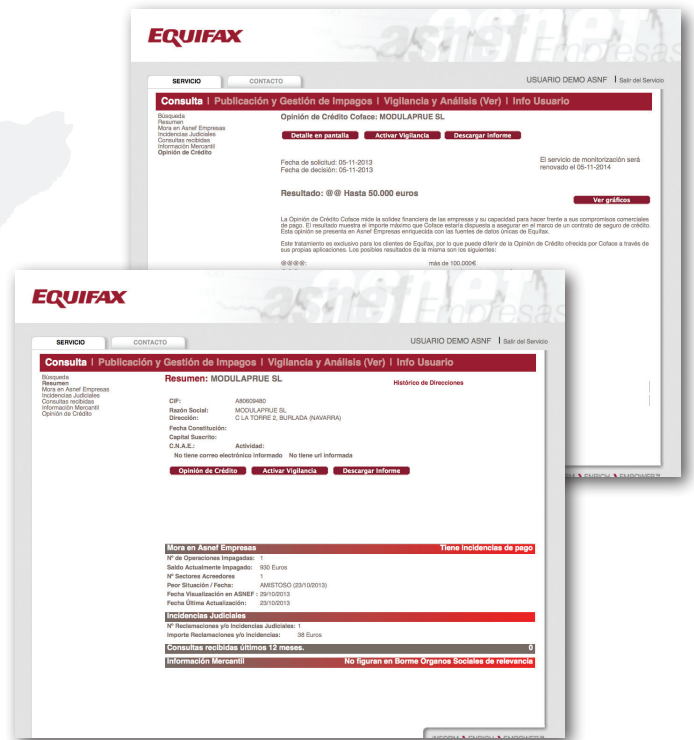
EQUIFAX

asnef Empresas

SERVICIO CONTACTO

USUARIO DEMO ASNF | Salir del Servicio

Consulta | Publicación y Gestión de Impagos | Vigilancia y Análisis (Ver) | Info Usuario

Búsqueda
Resumen
Mora en Asnef Empresas
Incidencias Judiciales
Consultas recibidas
Información Mercantil
Opinión de Crédito

Opinión de Crédito Coface: MODULAPRUE SL

Detalle en pantalla | Activar Vigilancia | Descargar Informe

Fecha de solicitud: 05-11-2013
Fecha de decisión: 05-11-2013

El servicio de monitorización será renovado el 05-11-2014

Resultado: @@ Hasta 50.000 euros

Ver gráficos

La Opinión de Crédito Coface mide la solidez financiera de las empresas y su capacidad para hacer frente a sus compromisos comerciales de pago. El resultado muestra el importe máximo que Coface estaría dispuesta a asegurar en el marco de un contrato de seguro de crédito. Esta opinión se presenta en Asnef Empresas enriquecida con las fuentes de datos únicas de Equifax.

Este tratamiento es exclusivo para los clientes de Equifax, por lo que puede diferir de la Opinión de Crédito ofrecida por Coface a través de sus propias aplicaciones. Los posibles resultados de la misma son los siguientes:

@@@@: más de 100.000€

EQUIFAX

asnef Empresas

SERVICIO CONTACTO

USUARIO DEMO ASNF | Salir del Servicio

Consulta | Publicación y Gestión de Impagos | Vigilancia y Análisis (Ver) | Info Usuario

Búsqueda
Resumen
Mora en Asnef Empresas
Incidencias Judiciales
Consultas recibidas
Información Mercantil
Opinión de Crédito

Resumen: MODULAPRUE SL

Histórico de Direcciones

CIF: A80609480
Razón Social: MODULAPRUE SL
Dirección: C LA TORRE 2, BURLADA (NAVARRA)
Fecha Constitución:
Capital Suscrito:
C.N.A.E.: Actividad:
No tiene correo electrónico informado No tiene url informada

Opinión de Crédito | Activar Vigilancia | Descargar Informe

Mora en Asnef Empresas | Tiene incidencias de pago
Nº de Operaciones Impagadas: 1
Saldo Actualmente Impagado: 930 Euros
Nº Sectores Acreedores: 1
Peor Situación / Fecha: AMISTOSO (23/10/2013)
Fecha Visualización en ASNEF: 29/10/2013
Fecha Última Actualización: 23/10/2013

Incidencias Judiciales
Nº Reclamaciones y/o Incidencias Judiciales: 1
Importe Reclamaciones y/o Incidencias: 38 Euros

Consultas recibidas últimos 12 meses. 0

Información Mercantil | No figuran en Borme Organos Sociales de relevancia

INSPIRE ENRICH EMPOWER